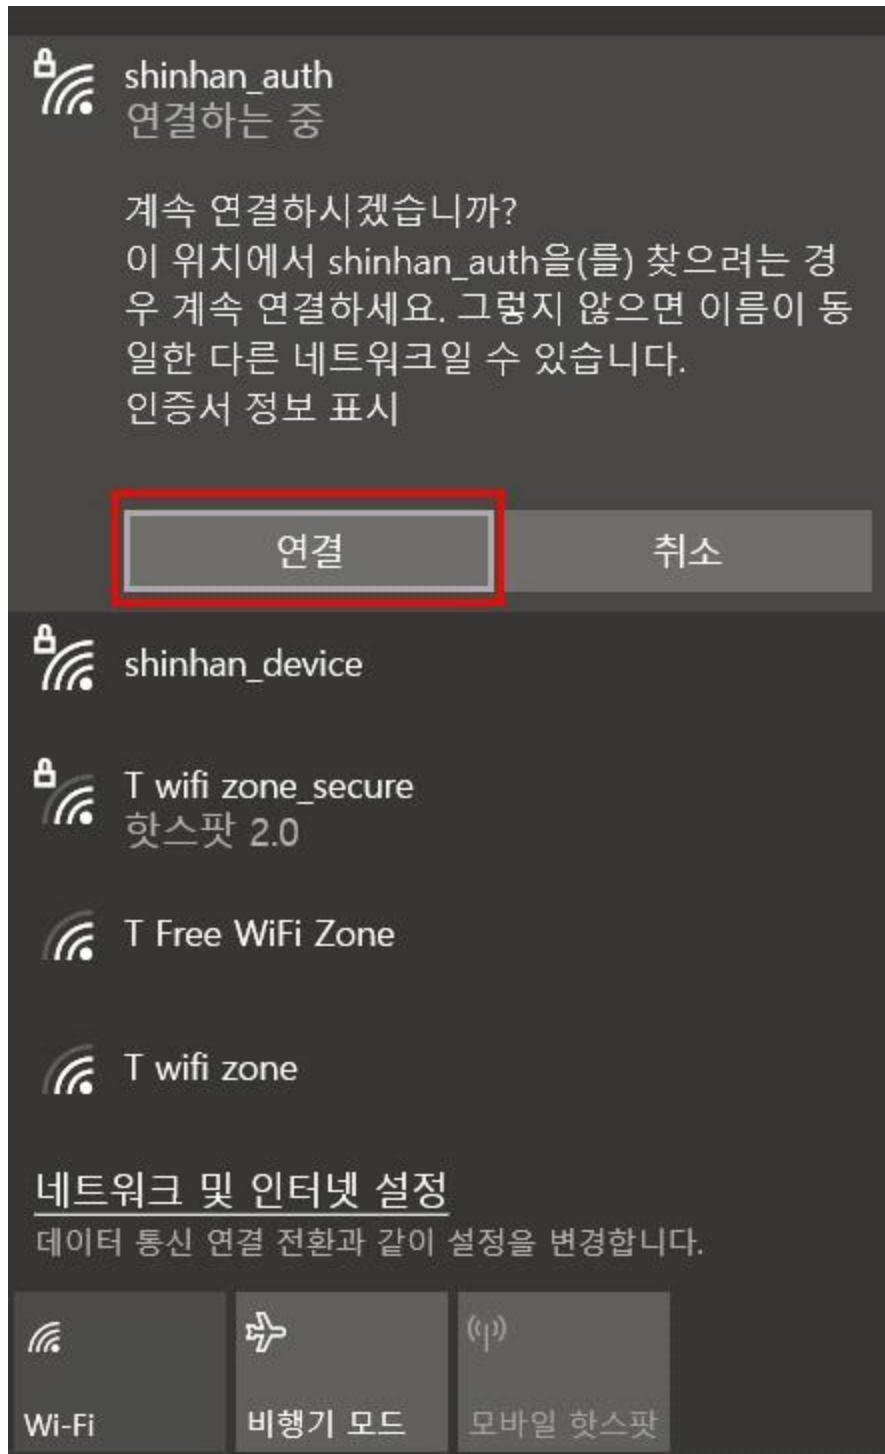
shinhan_auth
연결하는 중

계속 연결하시겠습니까?
이 위치에서 shinhan_auth을(를) 찾으려는 경우 계속 연결하세요. 그렇지 않으면 이름이 동일한 다른 네트워크일 수 있습니다.
인증서 정보 표시

연결

취소

shinhan_device

T wifi zone_secure
핫스팟 2.0

T Free WiFi Zone

T wifi zone

네트워크 및 인터넷 설정
데이터 통신 연결 전환과 같이 설정을 변경합니다.

Wi-Fi

비행기 모드

모바일 핫스팟